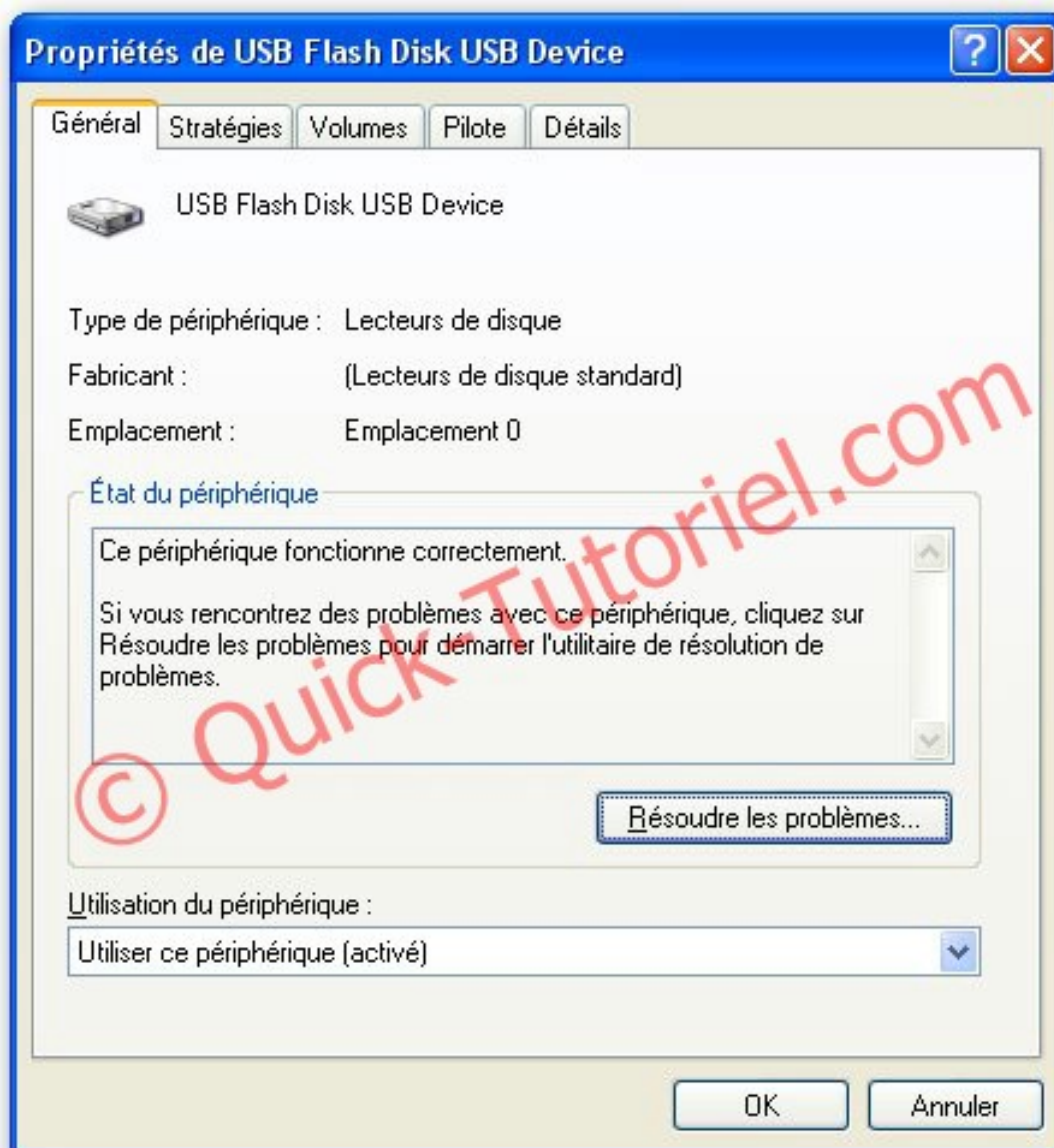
Propriétés de USB Flash Disk USB Device

Général | Stratégies | Volumes | Pilote | Détails

USB Flash Disk USB Device

Type de périphérique : Lecteurs de disque

Fabricant : (Lecteurs de disque standard)

Emplacement : Emplacement 0

État du périphérique

Ce périphérique fonctionne correctement.

Si vous rencontrez des problèmes avec ce périphérique, cliquez sur Résoudre les problèmes pour démarrer l'utilitaire de résolution de problèmes.

Résoudre les problèmes...

Utilisation du périphérique :

Utiliser ce périphérique (activé)

OK

Annuler

© Quick-Tutoriel.com